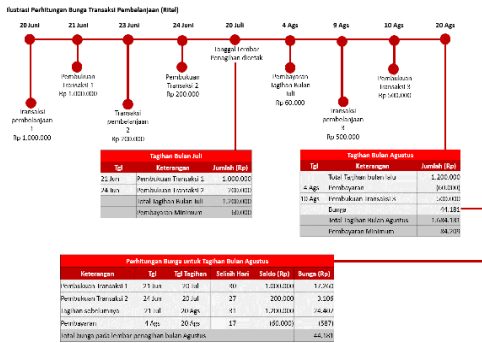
Ilustrasi Perhitungan Bunga Transaksi Pembelanjaan (Ritel)

20 Juni
21 Juni
23 Juni
24 Juni
20 Juli
4 Ags
9 Ags
10 Ags
20 Ags

Transaksi pembelanjaan 1 Rp 1.000.000

Pembukuan Transaksi 1 Rp 1.000.000

Transaksi pembelanjaan 2 Rp 200.000

Pembukuan Transaksi 2 Rp 200.000

Tanggal lembar Penagihan dicetak

Pembayaran Tagihan Bulan Juli Rp 60.000

Transaksi pembelanjaan 3 Rp 500.000

Pembukuan Transaksi 3 Rp 500.000

Tagihan Bulan Juli

| Tgl | Keterangan | Jumlah (Rp) |
|---|---|---|
| 21 Jun | Pembukuan Transaksi 1 | 1.000.000 |
| 24 Jun | Pembukuan Transaksi 2 | 200.000 |
| | Total Tagihan Bulan Juli | 1.200.000 |
| | Pembayaran Minimum | 60.000 |

Tagihan Bulan Agustus

| Tgl | Keterangan | Jumlah (Rp) |
|---|---|---|
| | Total Tagihan bulan lalu | 1.200.000 |
| 4 Ags | Pembayaran | (60.000) |
| 10 Ags | Pembukuan Transaksi 3 | 500.000 |
| | Bunga | 44.181 |
| | Total Tagihan Bulan Agustus | 1.684.181 |
| | Pembayaran Minimum | 84.209 |

Perhitungan Bunga untuk Tagihan Bulan Agustus

| Keterangan | Tgl | Tgl Tagihan | Selisih Hari | Saldo (Rp) | Bunga (Rp) |
|---|---|---|---|---|---|
| Pembukuan Transaksi 1 | 21 Jun | 20 Jul | 30 | 1.000.000 | 17.250 |
| Pembukuan Transaksi 2 | 24 Jun | 20 Jul | 27 | 200.000 | 3.105 |
| Tagihan sebelumnya | 21 Jul | 20 Ags | 31 | 1.200.000 | 24.410 |
| Pembayaran | 4 Ags | 20 Ags | 17 | (60.000) | (587) |
| Total bunga pada lembar penagihan bulan Agustus | | | | | 44.181 |